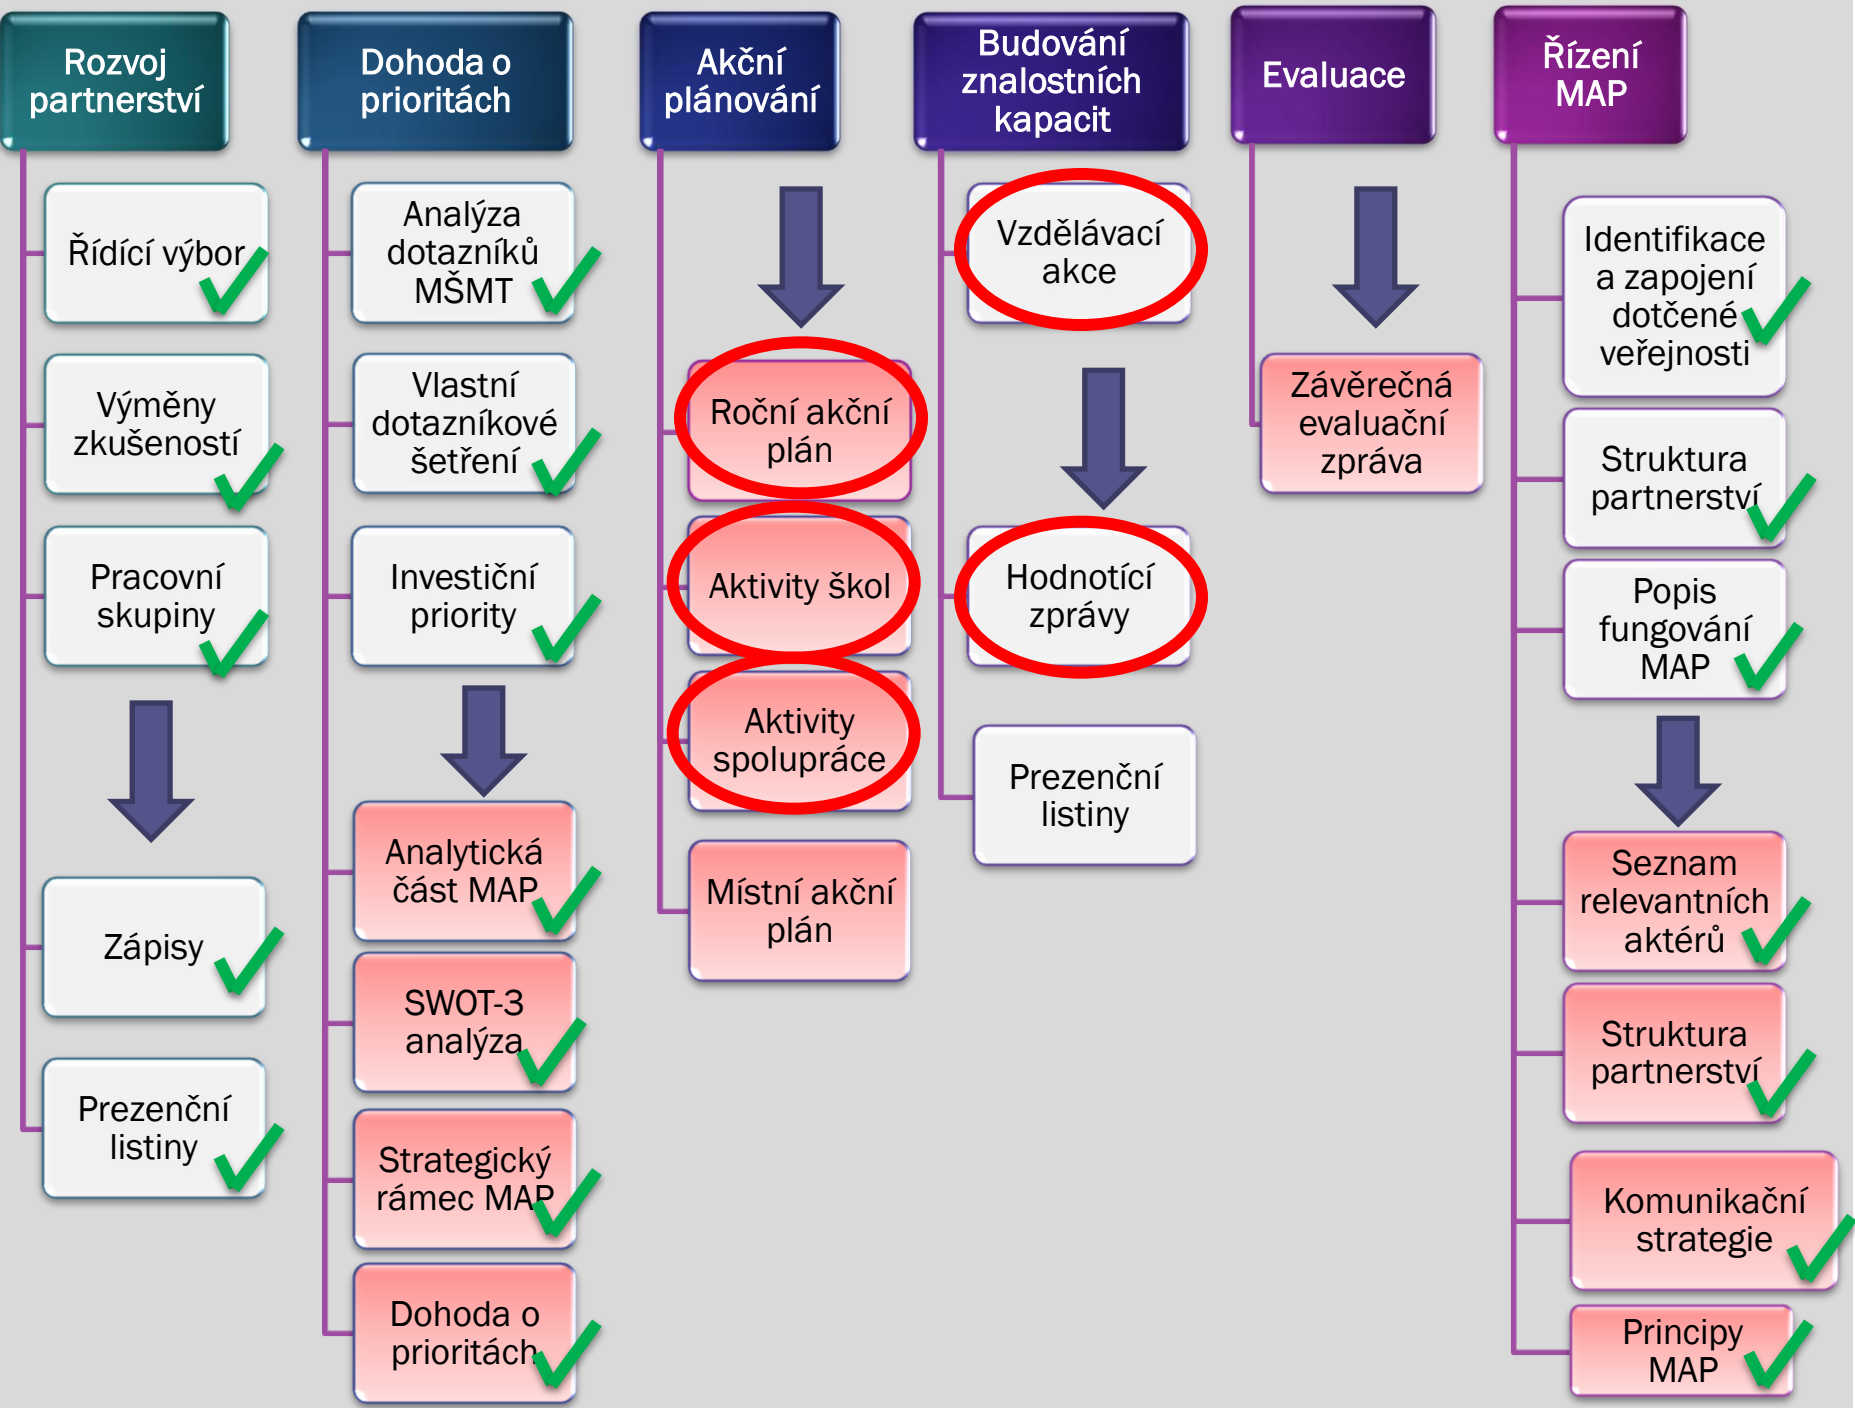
Rozvoj partnerství

Řídící výbor

Výměny zkušeností

Pracovní skupiny

Zápisy

Prezenční listiny

Dohoda o prioritách

Analýza dotazníků MŠMT

Vlastní dotazníkové šetření

Investiční priority

Analytická část MAP

SWOT-3 analýza

Strategický rámec MAP

Dohoda o prioritách

Akční plánování

Roční akční plán

Aktivity škol

Aktivity spolupráce

Místní akční plán

Budování znalostních kapacit

Vzdělávací akce

Hodnotící zprávy

Prezenční listiny

Evaluace

Závěrečná evaluační zpráva

Řízení MAP

Identifikace a zapojení dotčené veřejnosti

Struktura partnerství

Popis fungování MAP

Seznam relevantních aktérů

Struktura partnerství

Komunikační strategie

Principy MAP